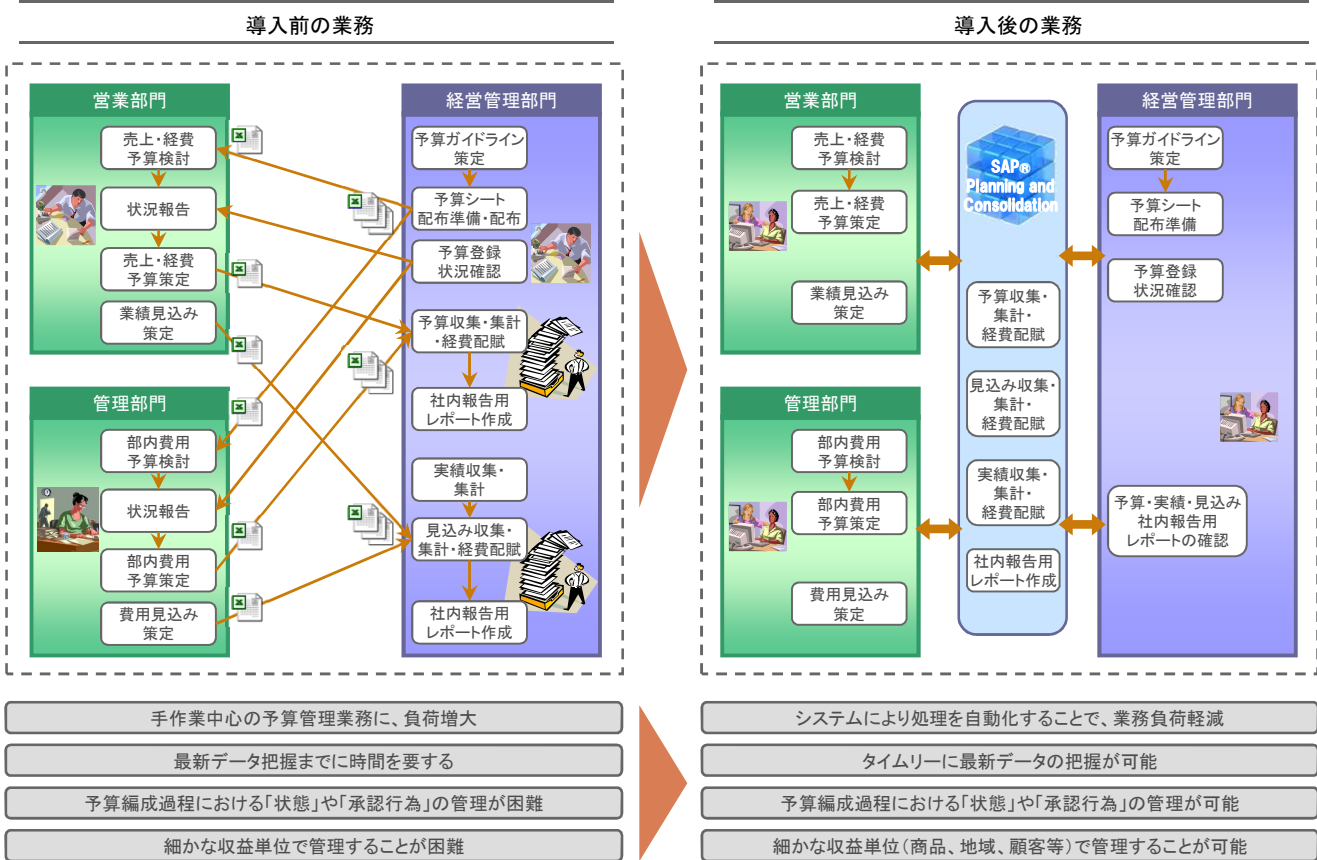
導入前の業務

営業部門

売上・経費予算検討

状況報告

売上・経費予算策定

業績見込み策定

管理部門

部内費用予算検討

状況報告

部内費用予算策定

費用見込み策定

経営管理部門

予算ガイドライン策定

予算シート配布準備・配布

予算登録状況確認

予算収集・集計・経費配賦

社内報告用レポート作成

実績収集・集計

見込み収集・集計・経費配賦

社内報告用レポート作成

導入後の業務

営業部門

売上・経費予算検討

売上・経費予算策定

業績見込み策定

管理部門

部内費用予算検討

部内費用予算策定

費用見込み策定

SAP® Planning and Consolidation

予算収集・集計・経費配賦

見込み収集・集計・経費配賦

実績収集・集計・経費配賦

社内報告用レポート作成

経営管理部門

予算ガイドライン策定

予算シート配布準備

予算登録状況確認

予算・実績・見込み社内報告用レポートの確認

手作業中心の予算管理業務に、負荷増大

最新データ把握までに時間を要する

予算編成過程における「状態」や「承認行為」の管理が困難

細かな収益単位で管理することが困難

システムにより処理を自動化することで、業務負荷軽減

タイムリーに最新データの把握が可能

予算編成過程における「状態」や「承認行為」の管理が可能

細かな収益単位(商品、地域、顧客等)で管理することが可能